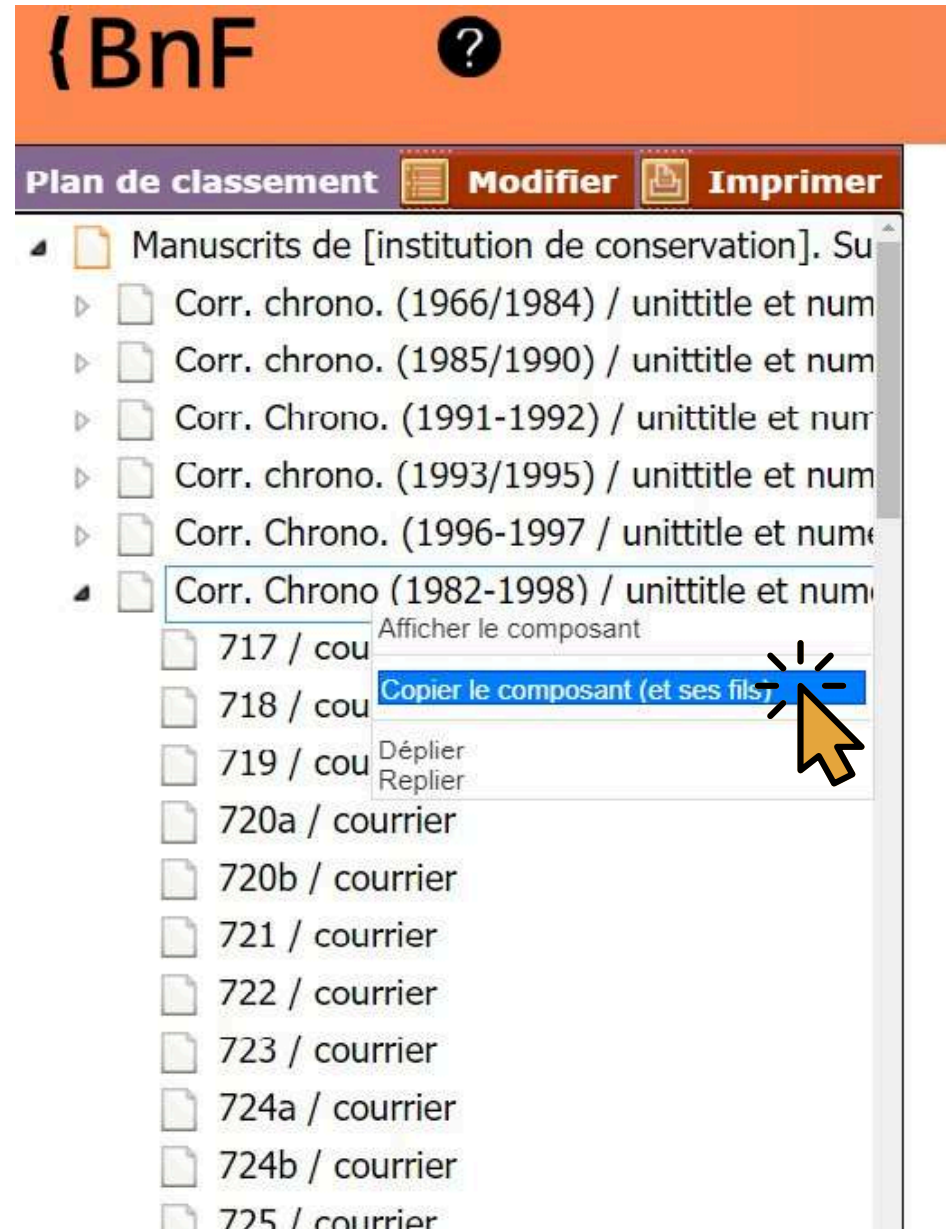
{BnF ?

Plan de classement Modifier Imprimer

Manuscrits de [institution de conservation]. Su
Corr. chrono. (1966/1984) / unittitle et num
Corr. chrono. (1985/1990) / unittitle et num
Corr. Chrono. (1991-1992) / unittitle et num
Corr. chrono. (1993/1995) / unittitle et num
Corr. Chrono. (1996-1997 / unittitle et num
Corr. Chrono (1982-1998) / unittitle et num
717 / cou
718 / cou
719 / cou
720a / courrier
720b / courrier
721 / courrier
722 / courrier
723 / courrier
724a / courrier
724b / courrier
725 / courrier

Afficher le composant
Copier le composant (et ses fils)
Déplier
Replier